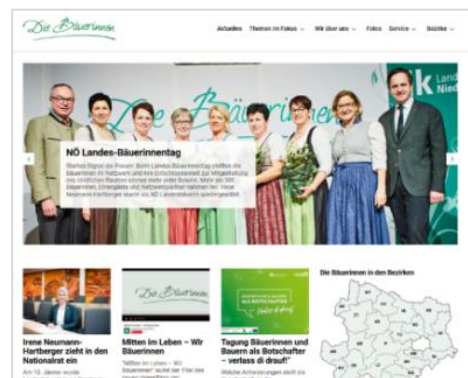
Die Bäuerinnen

Aktuelles Themen im Fokus Wir über uns Fotos Service Bezirke

NÖ Landes-Bäuerinnentag

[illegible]

Irene Neumann-Hartberger zieht in den Nationalrat ein

Mitten im Leben – Wir Bäuerinnen

Tagung Bäuerinnen und Bauern als Botschafter – verlass di drauf!

Die Bäuerinnen in den Bezirken